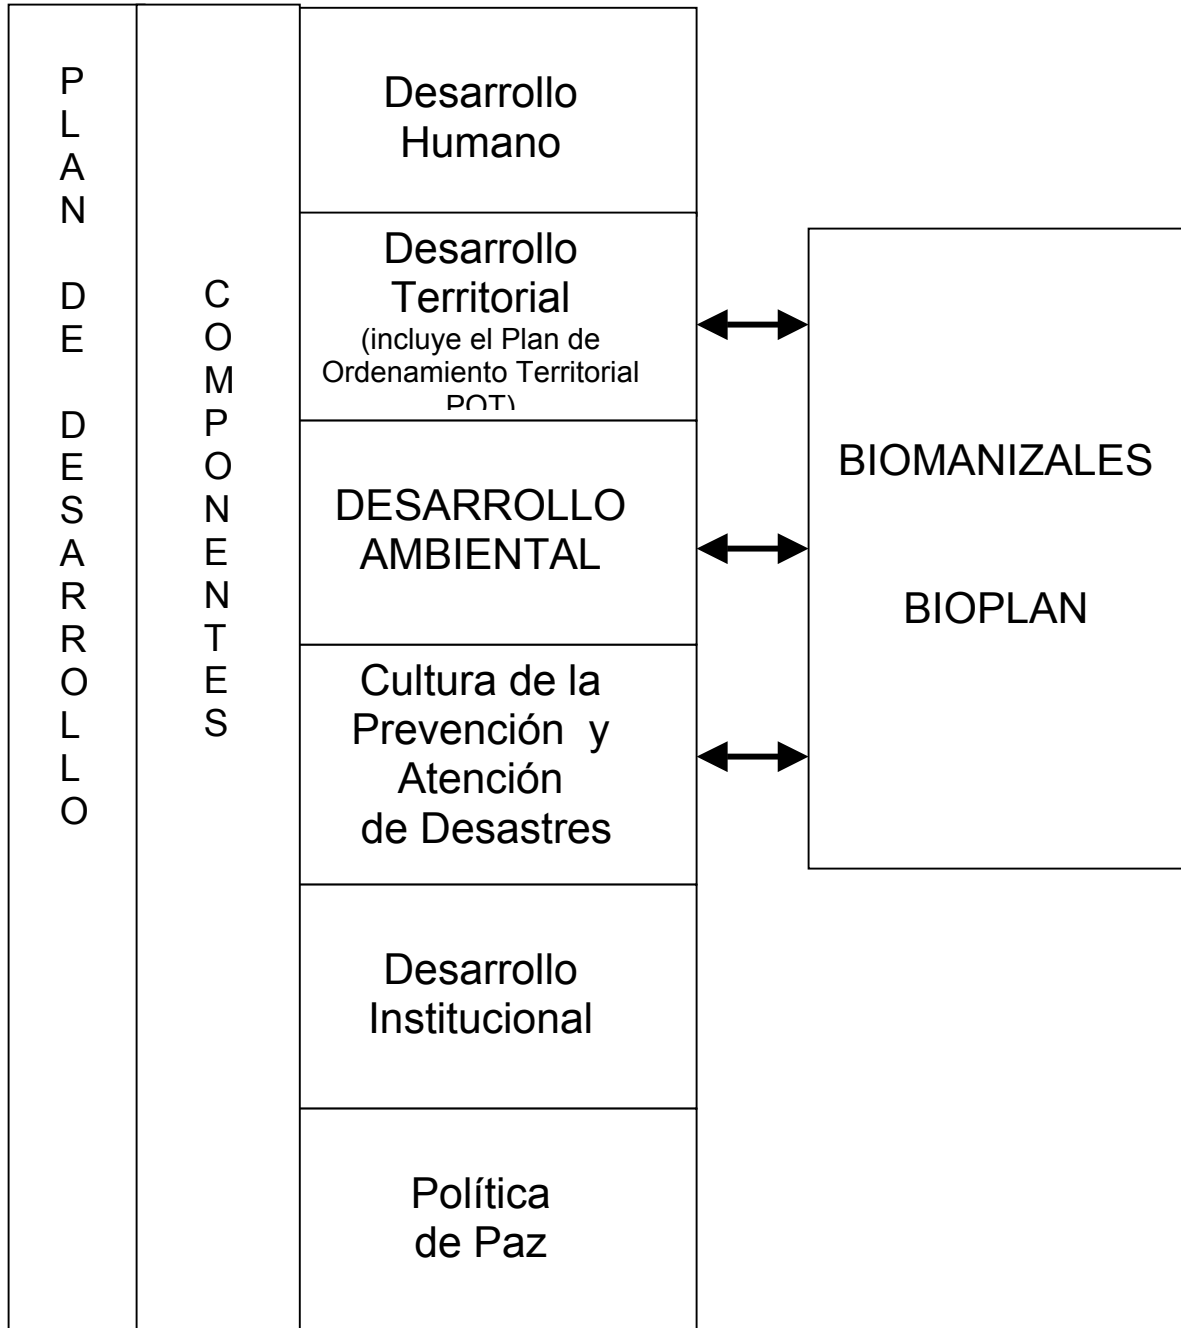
PLAN DE DESARROLLO

COMPONENTES

Desarrollo Humano

Desarrollo Territorial
(incluye el Plan de Ordenamiento Territorial POT)

DESARROLLO AMBIENTAL

Cultura de la Prevención y Atención de Desastres

Desarrollo Institucional

Política de Paz

BIOMANIZALES

BIOPLAN